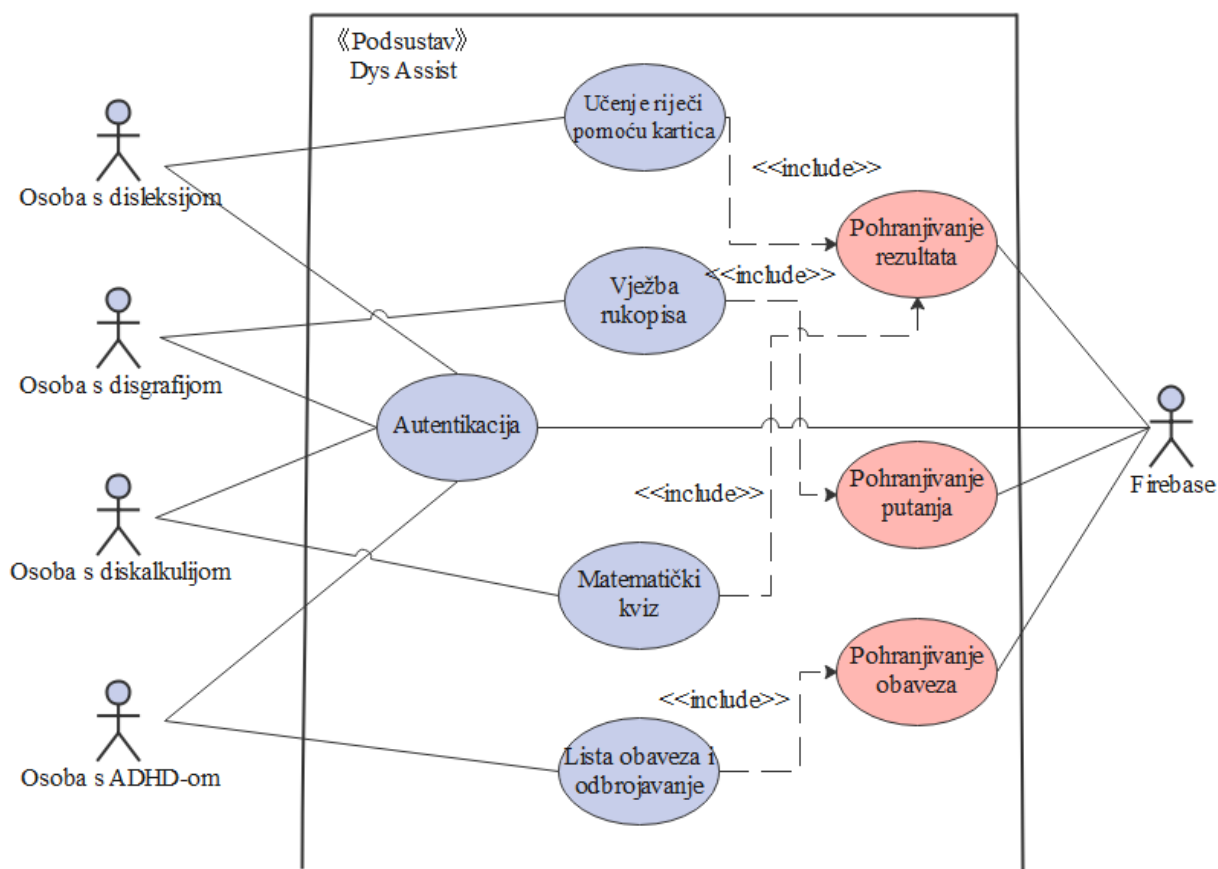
《Podsustav》
Dys Assist

Osoba s disleksijom

Osoba s disgrafijom

Osoba s diskalkulijom

Osoba s ADHD-om

Učenje riječi pomoću kartica

<<include>>

Pohranjivanje rezultata

<<include>>

Vježba rukopisa

Autentikacija

Firebase

<<include>>

Pohranjivanje putanja

Matematički kviz

Pohranjivanje obaveza

<<include>>

Lista obaveza i odbrojavanje